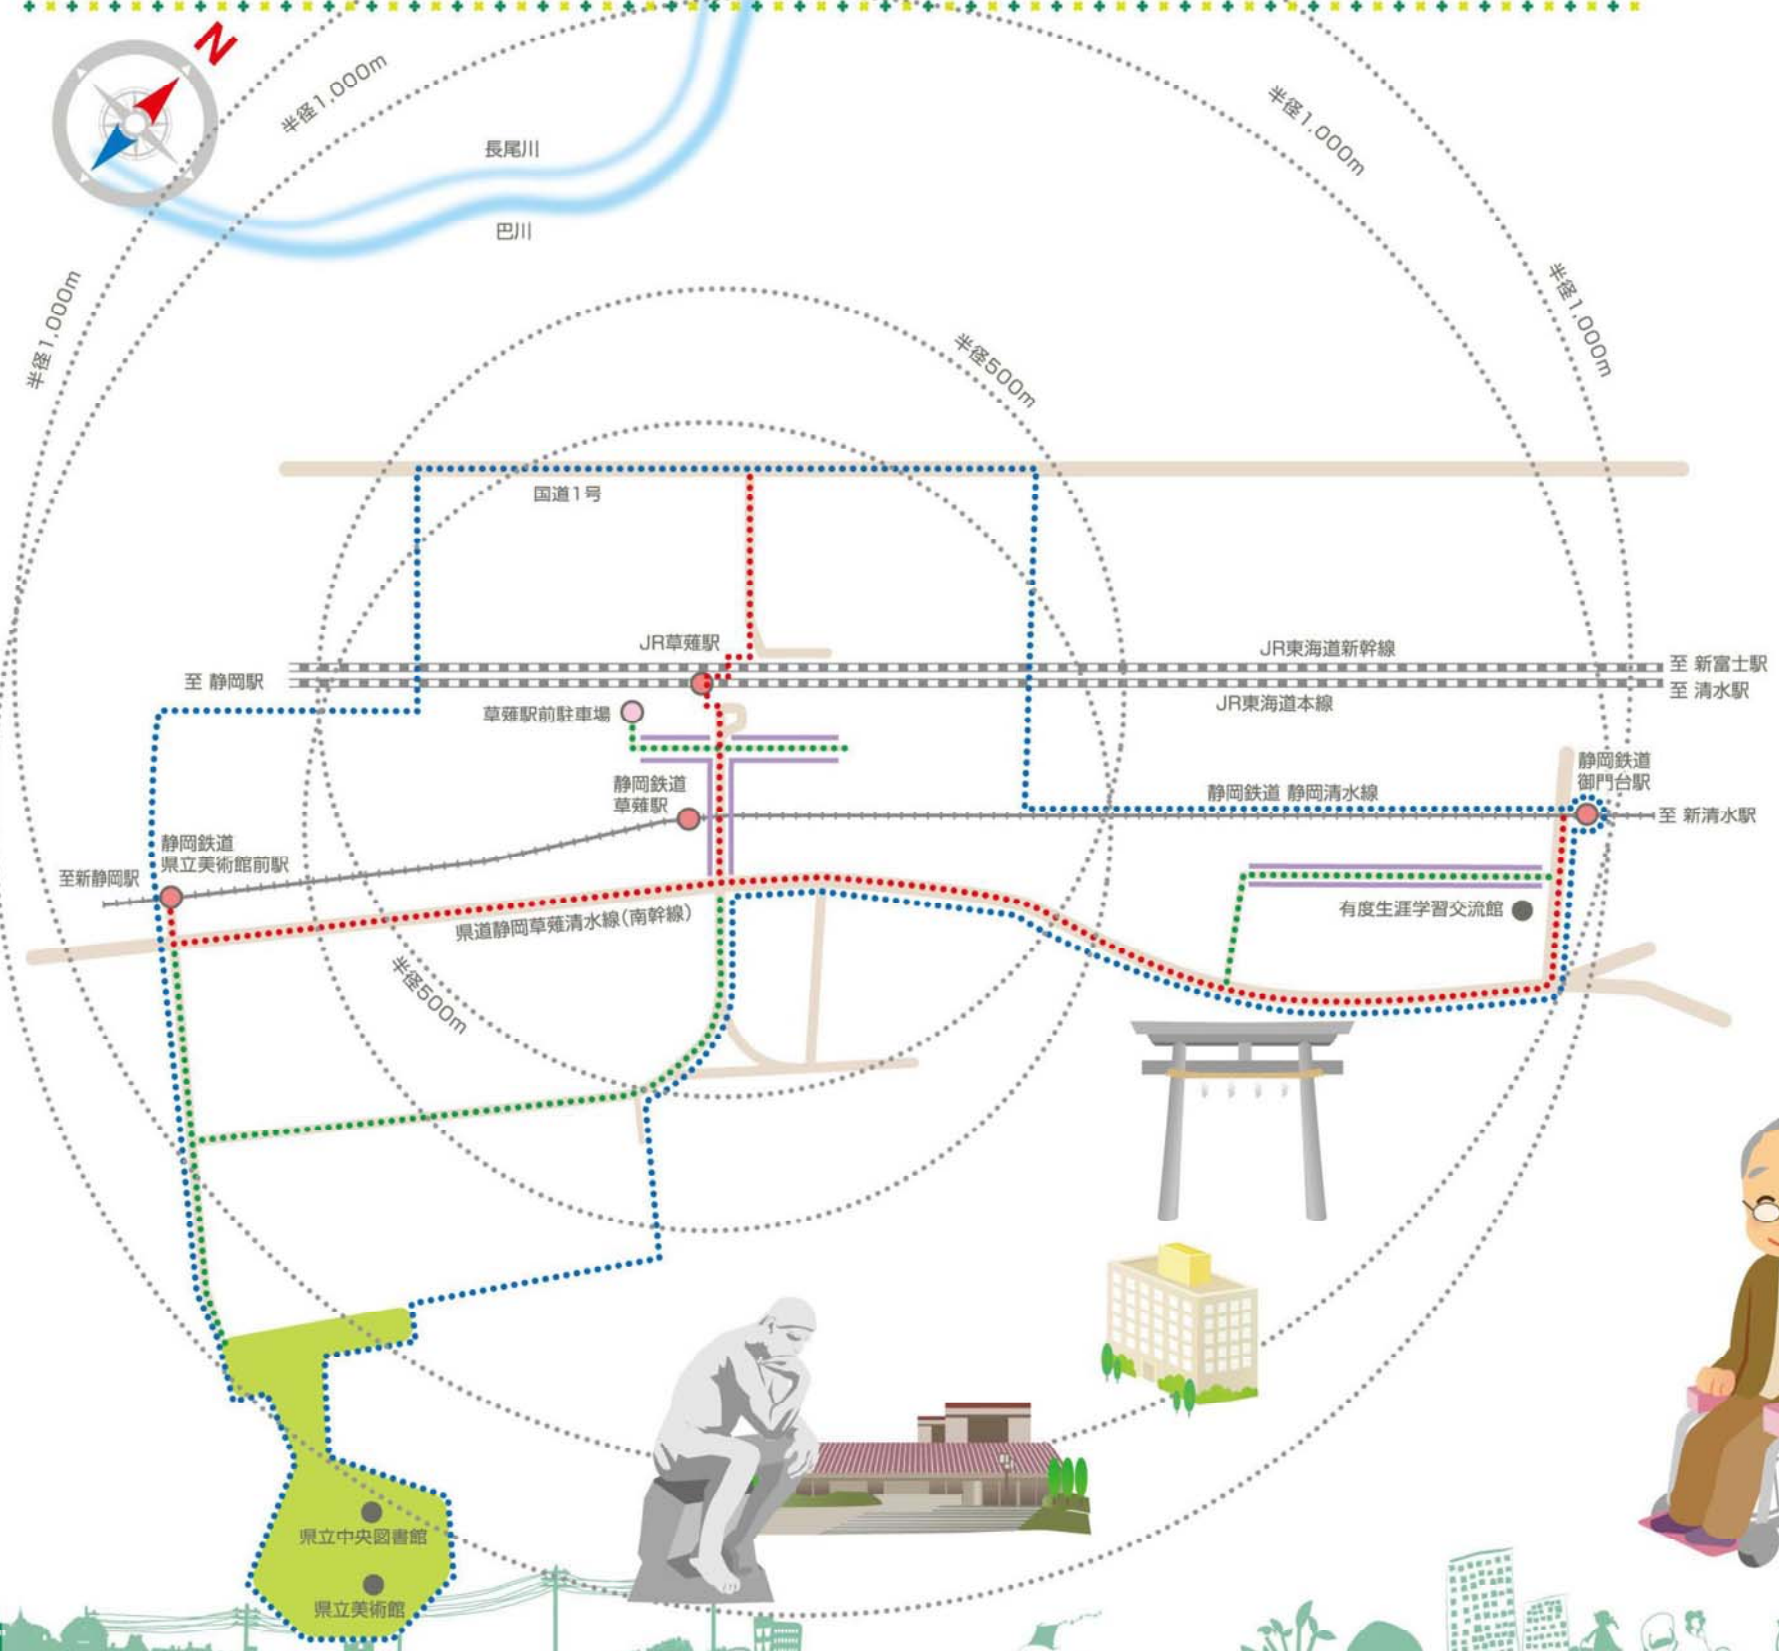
N

半径1,000m

長尾川

巴川

半径1,000m

半径1,000m

半径1,000m

半径500m

国道1号

JR草薙駅

JR東海道新幹線

至 新富士駅

至 静岡駅

至 清水駅

JR東海道本線

草薙駅前駐車場

静岡鉄道
御門台駅

静岡鉄道
草薙駅

静岡鉄道 静岡清水線

至 新清水駅

静岡鉄道
県立美術館前駅

至新静岡駅

有度生涯学習交流館

県道静岡草薙清水線（南幹線）

半径500m

県立中央図書館

県立美術館